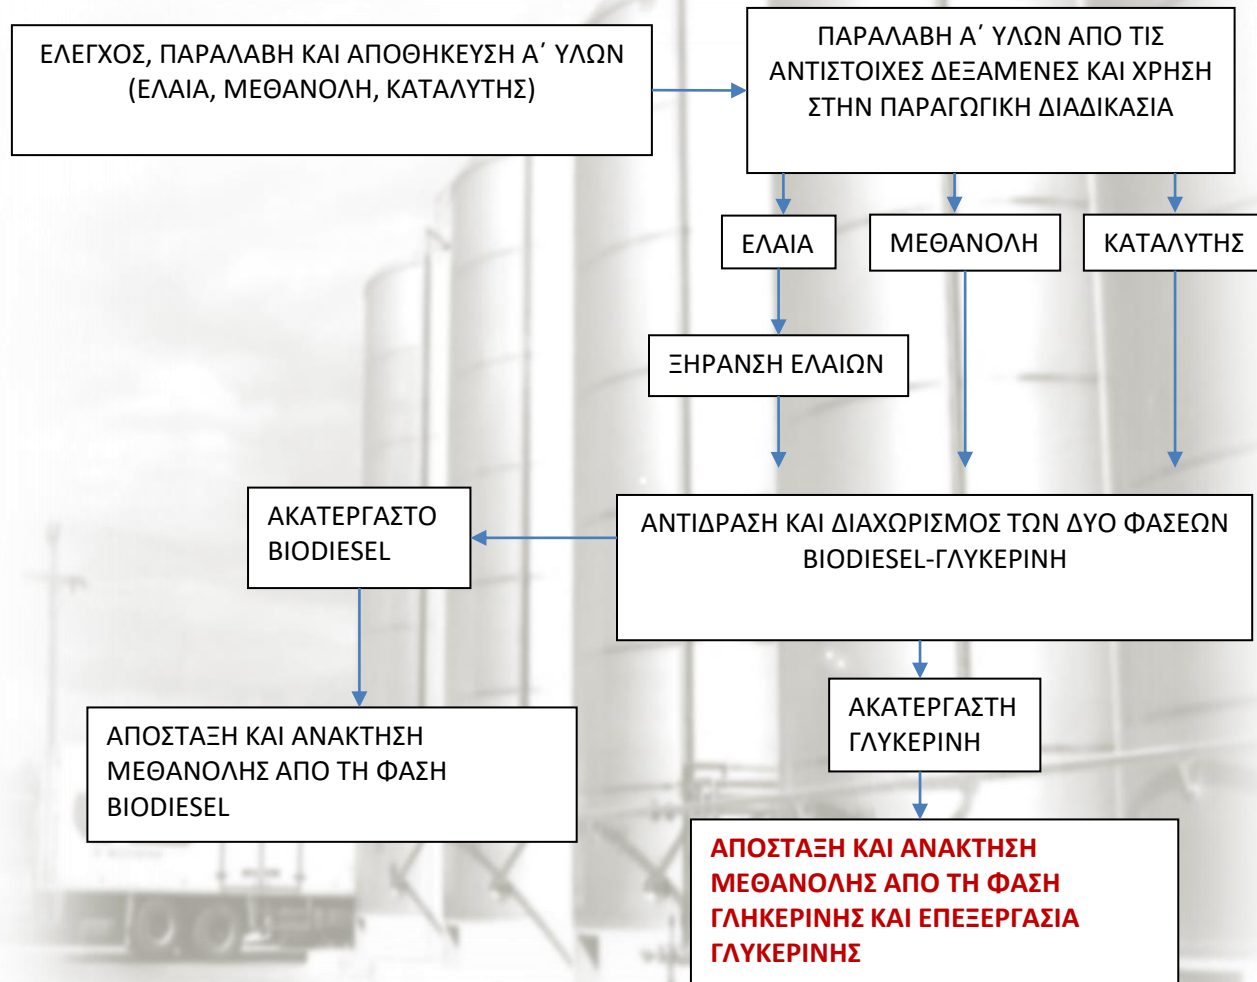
ΕΛΕΓΧΟΣ, ΠΑΡΑΛΑΒΗ ΚΑΙ ΑΠΟΘΗΚΕΥΣΗ Α΄ ΥΛΩΝ (ΕΛΑΙΑ, ΜΕΘΑΝΟΛΗ, ΚΑΤΑΛΥΤΗΣ)

ΠΑΡΑΛΑΒΗ Α΄ ΥΛΩΝ ΑΠΟ ΤΙΣ ΑΝΤΙΣΤΟΙΧΕΣ ΔΕΞΑΜΕΝΕΣ ΚΑΙ ΧΡΗΣΗ ΣΤΗΝ ΠΑΡΑΓΩΓΙΚΗ ΔΙΑΔΙΚΑΣΙΑ

ΕΛΑΙΑ

ΜΕΘΑΝΟΛΗ

ΚΑΤΑΛΥΤΗΣ

ΞΗΡΑΝΣΗ ΕΛΑΙΩΝ

ΑΚΑΤΕΡΓΑΣΤΟ BIODIESEL

ΑΝΤΙΔΡΑΣΗ ΚΑΙ ΔΙΑΧΩΡΙΣΜΟΣ ΤΩΝ ΔΥΟ ΦΑΣΕΩΝ BIODIESEL-ΓΛΥΚΕΡΙΝΗ

ΑΠΟΣΤΑΞΗ ΚΑΙ ΑΝΑΚΤΗΣΗ ΜΕΘΑΝΟΛΗΣ ΑΠΟ ΤΗ ΦΑΣΗ BIODIESEL

ΑΚΑΤΕΡΓΑΣΤΗ ΓΛΥΚΕΡΙΝΗ

ΑΠΟΣΤΑΞΗ ΚΑΙ ΑΝΑΚΤΗΣΗ ΜΕΘΑΝΟΛΗΣ ΑΠΟ ΤΗ ΦΑΣΗ ΓΛΗΚΕΡΙΝΗΣ ΚΑΙ ΕΠΕΞΕΡΓΑΣΙΑ ΓΛΥΚΕΡΙΝΗΣ